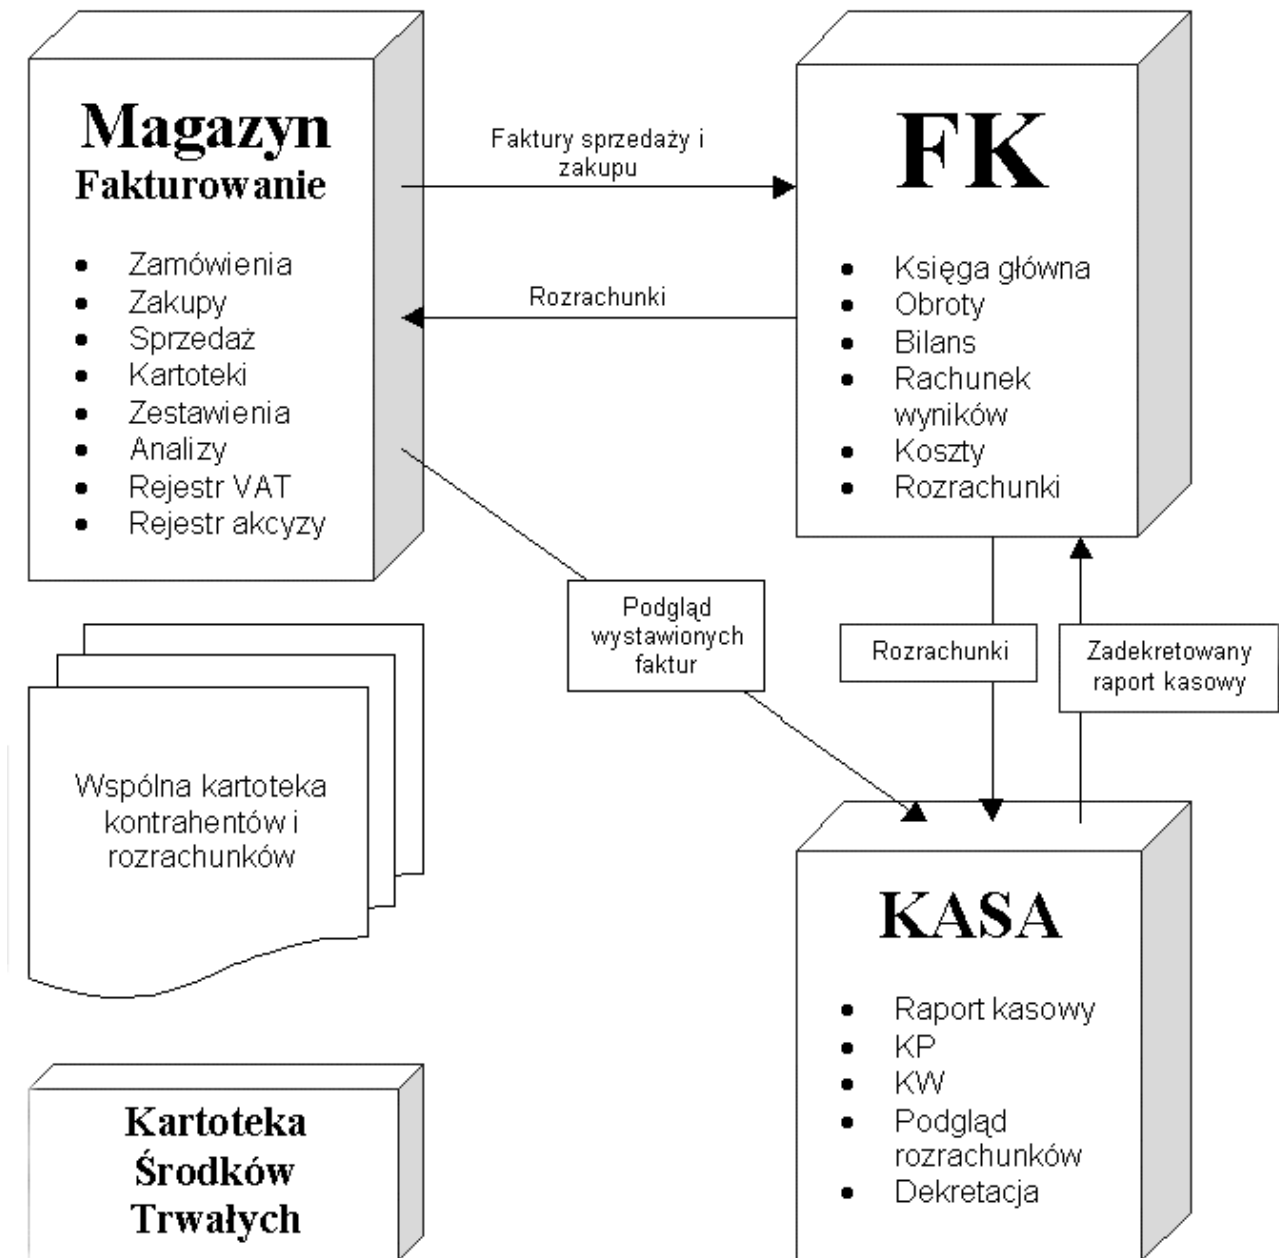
Magazyn
Fakturowanie

- Zamówienia
- Zakupy
- Sprzedaż
- Kartoteki
- Zestawienia
- Analizy
- Rejestr VAT
- Rejestr akcyzy

Faktury sprzedaży i zakupu

Rozrachunki

FK

- Księga główna
- Obroty
- Bilans
- Rachunek wyników
- Koszty
- Rozrachunki

Podgląd wystawionych faktur

Rozrachunki

Zadekretowany raport kasowy

Wspólna kartoteka kontrahentów i rozrachunków

KASA

- Raport kasowy
- KP
- KW
- Podgląd rozrachunków
- Dekretacja

Kartoteka Środków Trwałych